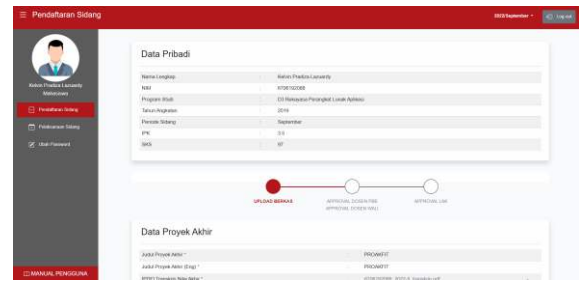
≡ Pendaftaran Sidang

2020/September ▾ Log out

Kelvin Pradiza Lazuardy
Mahasiswa

Pendaftaran Sidang
Pelaksanaan Sidang
Ubah Password

Data Pribadi

| Nama Lengkap | : | Kelvin Pradiza Lazuardy |
|---|---|---|
| NIM | : | 6706162068 |
| Program Studi | : | D3 Rekayasa Perangkat Lunak Aplikasi |
| Tahun Angkatan | : | 2016 |
| Periode Sidang | : | September |
| IPK | : | 3.0 |
| SKS | : | 97 |

UPLOAD BERKAS
APPROVAL DOSEN PEMBIMBING APPROVAL DOSEN WALI
APPROVAL LAK

Data Proyek Akhir

| Judul Proyek Akhir * | : | PROAKTIF |
|---|---|---|
| Judul Proyek Akhir (Eng) * | : | PROAKTIF |
| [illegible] | : | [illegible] |

MANUAL PENGGUNA